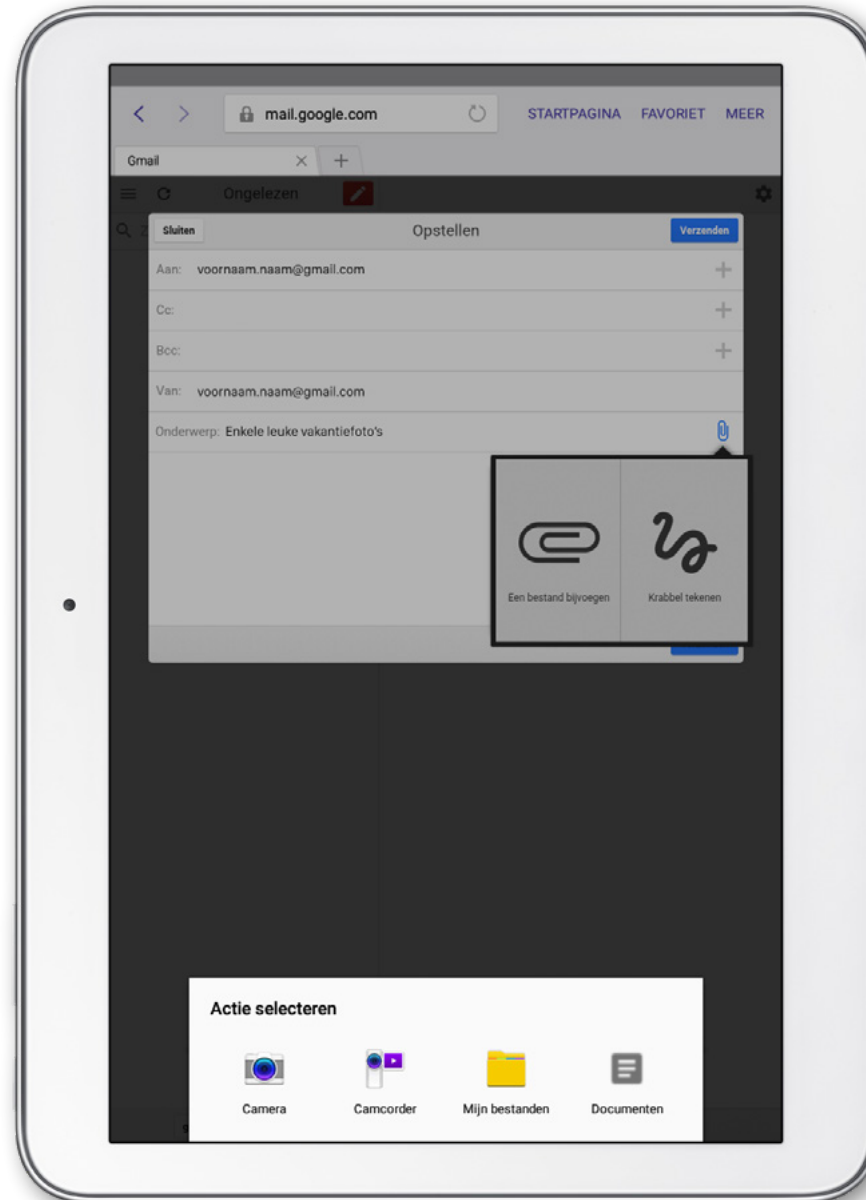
mail.google.com

STARTPAGINA FAVORIET MEER

Gmail

Ongelezen

Sluiten

Opstellen

Verzenden

Aan: voornaam.naam@gmail.com

Cc:

Bcc:

Van: voornaam.naam@gmail.com

Onderwerp: Enkele leuke vakantiefoto's

Een bestand bijvoegen

Krabbel tekenen

Actie selecteren

Camera

Camcorder

Mijn bestanden

Documenten